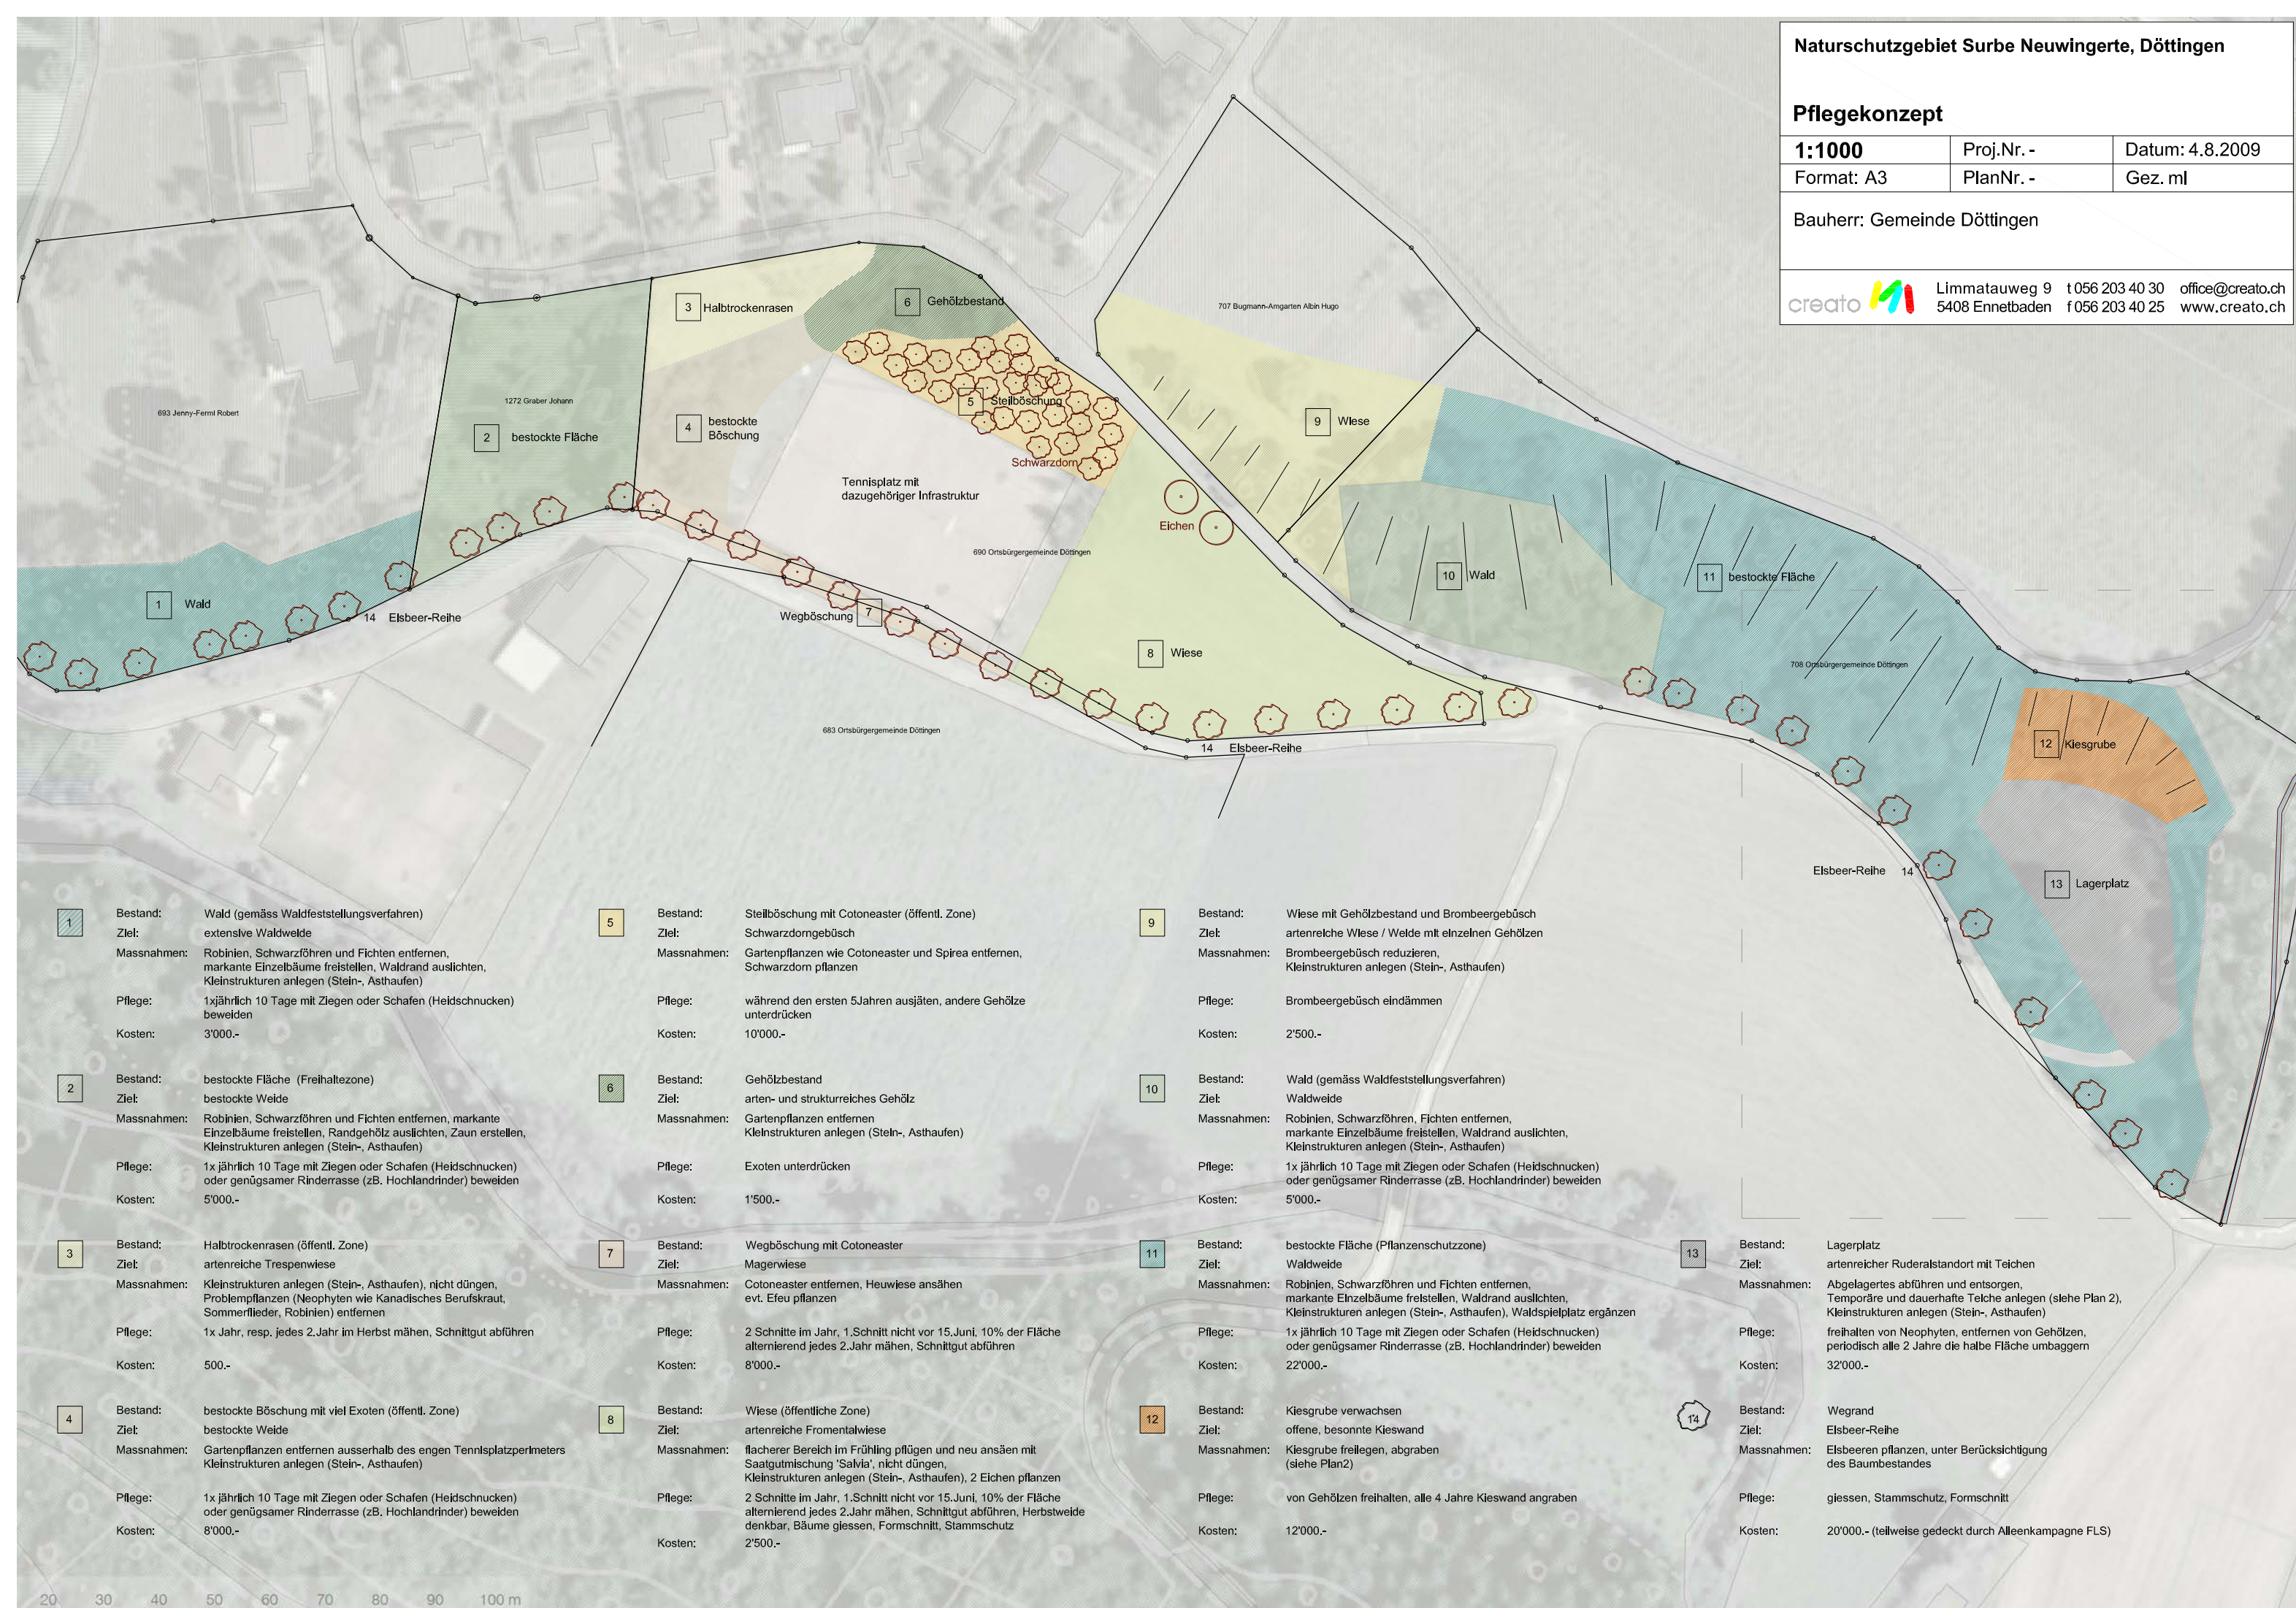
Naturschutzgebiet Surbe Neuwingerte, Döttingen

Pflegekonzept

| 1:1000 | Proj.Nr. - | Datum: 4.8.2009 |
|---|---|---|
| Format: A3 | PlanNr. - | Gez. ml |

Bauherr: Gemeinde Döttingen

creato Limmatauweg 9 5408 Ennetbaden t 056 203 40 30 f 056 203 40 25 office@creato.ch www.creato.ch

3 Halbtrockenrasen
6 Gehölzbestand
707 Bugmann-Amgarten Albin Hugo
693 Jenny-Fermi Robert
1272 Graber Johann
2 bestockte Fläche
4 bestockte Böschung
5 Steilböschung
Schwarzdorn
Tennisplatz mit dazugehöriger Infrastruktur
9 Wiese
Eichen
690 Ortsbürgergemeinde Döttingen
10 Wald
11 bestockte Fläche
1 Wald
14 Elsbeer-Reihe
Wegböschung 7
8 Wiese
708 Ortsbürgergemeinde Döttingen
683 Ortsbürgergemeinde Döttingen
14 Elsbeer-Reihe
12 Kiesgrube
Elsbeer-Reihe 14
13 Lagerplatz

1
Bestand: Wald (gemäss Waldfeststellungsverfahren)
Ziel: extensive Waldweide
Massnahmen: Robinien, Schwarzföhren und Fichten entfernen, markante Einzelbäume freistellen, Waldrand auslichten, Kleinstrukturen anlegen (Stein-, Asthaufen)
Pflege: 1xjährlich 10 Tage mit Ziegen oder Schafen (Heidschnucken) beweiden
Kosten: 3'000.-

2
Bestand: bestockte Fläche (Freihaltezone)
Ziel: bestockte Weide
Massnahmen: Robinien, Schwarzföhren und Fichten entfernen, markante Einzelbäume freistellen, Randgehölz auslichten, Zaun erstellen, Kleinstrukturen anlegen (Stein-, Asthaufen)
Pflege: 1x jährlich 10 Tage mit Ziegen oder Schafen (Heidschnucken) oder genügsamer Rinderrasse (zB. Hochlandrinder) beweiden
Kosten: 5'000.-

3
Bestand: Halbtrockenrasen (öffentl. Zone)
Ziel: artenreiche Trespenwiese
Massnahmen: Kleinstrukturen anlegen (Stein-, Asthaufen), nicht düngen, Problempflanzen (Neophyten wie Kanadisches Berufskraut, Sommerflieder, Robinien) entfernen
Pflege: 1x Jahr, resp. jedes 2.Jahr im Herbst mähen, Schnittgut abführen
Kosten: 500.-

4
Bestand: bestockte Böschung mit viel Exoten (öffentl. Zone)
Ziel: bestockte Weide
Massnahmen: Gartenpflanzen entfernen ausserhalb des engen Tennisplatzperimeters Kleinstrukturen anlegen (Stein-, Asthaufen)
Pflege: 1x jährlich 10 Tage mit Ziegen oder Schafen (Heidschnucken) oder genügsamer Rinderrasse (zB. Hochlandrinder) beweiden
Kosten: 8'000.-

5
Bestand: Steilböschung mit Cotoneaster (öffentl. Zone)
Ziel: Schwarzdorngebüsch
Massnahmen: Gartenpflanzen wie Cotoneaster und Spirea entfernen, Schwarzdorn pflanzen
Pflege: während den ersten 5Jahren ausjäten, andere Gehölze unterdrücken
Kosten: 10'000.-

6
Bestand: Gehölzbestand
Ziel: arten- und strukturreiches Gehölz
Massnahmen: Gartenpflanzen entfernen Kleinstrukturen anlegen (Stein-, Asthaufen)
Pflege: Exoten unterdrücken
Kosten: 1'500.-

7
Bestand: Wegböschung mit Cotoneaster
Ziel: Magerwiese
Massnahmen: Cotoneaster entfernen, Heuwiese ansähen evt. Efeu pflanzen
Pflege: 2 Schnitte im Jahr, 1.Schnitt nicht vor 15.Juni, 10% der Fläche alternierend jedes 2.Jahr mähen, Schnittgut abführen
Kosten: 8'000.-

8
Bestand: Wiese (öffentliche Zone)
Ziel: artenreiche Fromentalwiese
Massnahmen: flacherer Bereich im Frühling pflügen und neu ansäen mit Saatgutmischung 'Salvia', nicht düngen, Kleinstrukturen anlegen (Stein-, Asthaufen), 2 Eichen pflanzen
Pflege: 2 Schnitte im Jahr, 1.Schnitt nicht vor 15.Juni, 10% der Fläche alternierend jedes 2.Jahr mähen, Schnittgut abführen, Herbstweide denkbar, Bäume giessen, Formschnitt, Stammschutz
Kosten: 2'500.-

9
Bestand: Wiese mit Gehölzbestand und Brombeergebüsch
Ziel: artenreiche Wiese / Weide mit einzelnen Gehölzen
Massnahmen: Brombeergebüsch reduzieren, Kleinstrukturen anlegen (Stein-, Asthaufen)
Pflege: Brombeergebüsch eindämmen
Kosten: 2'500.-

10
Bestand: Wald (gemäss Waldfeststellungsverfahren)
Ziel: Waldweide
Massnahmen: Robinien, Schwarzföhren, Fichten entfernen, markante Einzelbäume freistellen, Waldrand auslichten, Kleinstrukturen anlegen (Stein-, Asthaufen)
Pflege: 1x jährlich 10 Tage mit Ziegen oder Schafen (Heidschnucken) oder genügsamer Rinderrasse (zB. Hochlandrinder) beweiden
Kosten: 5'000.-

11
Bestand: bestockte Fläche (Pflanzenschutzzone)
Ziel: Waldweide
Massnahmen: Robinien, Schwarzföhren und Fichten entfernen, markante Einzelbäume freistellen, Waldrand auslichten, Kleinstrukturen anlegen (Stein-, Asthaufen), Waldspielplatz ergänzen
Pflege: 1x jährlich 10 Tage mit Ziegen oder Schafen (Heidschnucken) oder genügsamer Rinderrasse (zB. Hochlandrinder) beweiden
Kosten: 22'000.-

12
Bestand: Kiesgrube verwachsen
Ziel: offene, besonnte Kieswand
Massnahmen: Kiesgrube freilegen, abgraben (siehe Plan2)
Pflege: von Gehölzen freihalten, alle 4 Jahre Kieswand angraben
Kosten: 12'000.-

13
Bestand: Lagerplatz
Ziel: artenreicher Ruderalstandort mit Teichen
Massnahmen: Abgelagertes abführen und entsorgen, Temporäre und dauerhafte Teiche anlegen (siehe Plan 2), Kleinstrukturen anlegen (Stein-, Asthaufen)
Pflege: freihalten von Neophyten, entfernen von Gehölzen, periodisch alle 2 Jahre die halbe Fläche umbaggern
Kosten: 32'000.-

14
Bestand: Wegrand
Ziel: Elsbeer-Reihe
Massnahmen: Elsbeeren pflanzen, unter Berücksichtigung des Baumbestandes
Pflege: giessen, Stammschutz, Formschnitt
Kosten: 20'000.- (teilweise gedeckt durch Alleenkampagne FLS)

20 30 40 50 60 70 80 90 100 m